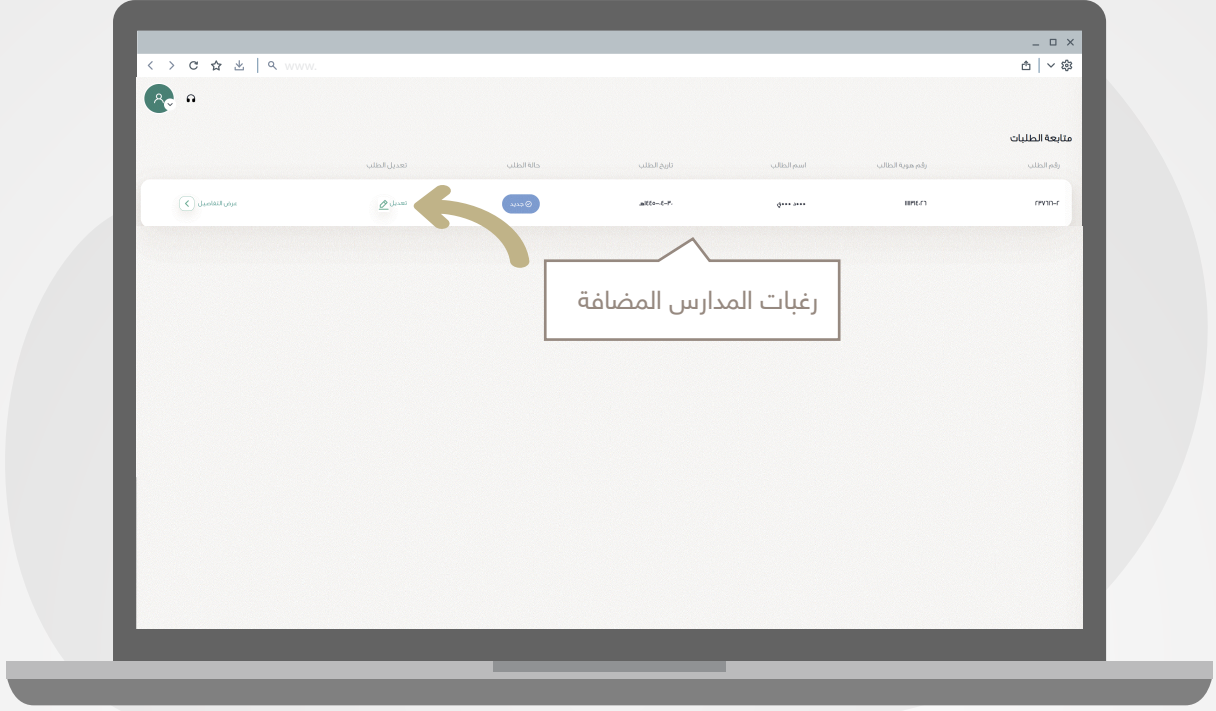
www.

متابعة الطلبات

| رقم الطلب | رقم هوية الطالب | اسم الطالب | تاريخ الطلب | حالة الطلب | تعديل الطلب | |
|---|---|---|---|---|---|---|
| ٢٣٧٦٦-٢ | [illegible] | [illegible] | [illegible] | جديد | تعديل | عرض التفاصيل |

رغبات المدارس المضافة